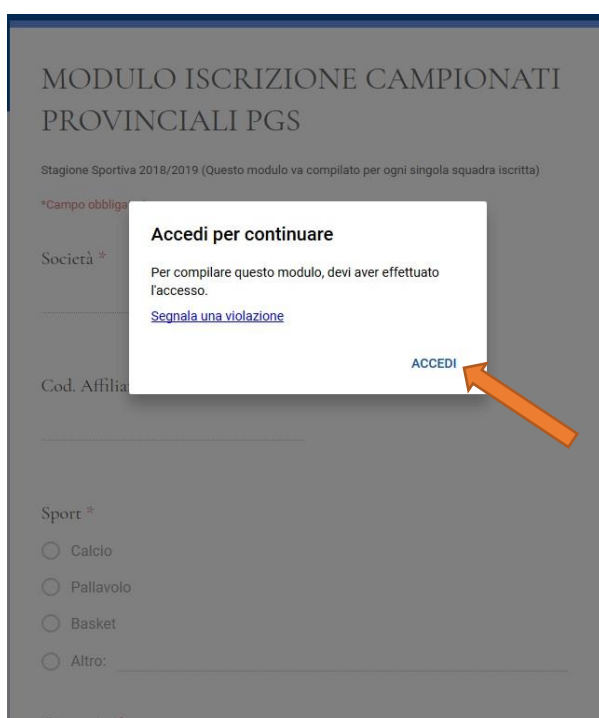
MODULO ISCRIZIONE CAMPIONATI PROVINCIALI PGS

Stagione Sportiva 2018/2019 (Questo modulo va compilato per ogni singola squadra iscritta)

*Campo obbliga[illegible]

Società *

Cod. Affilia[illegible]

Accedi per continuare

Per compilare questo modulo, devi aver effettuato l'accesso.

Segnala una violazione

ACCEDI

Sport *

Calcio

Pallavolo

Basket

Altro: